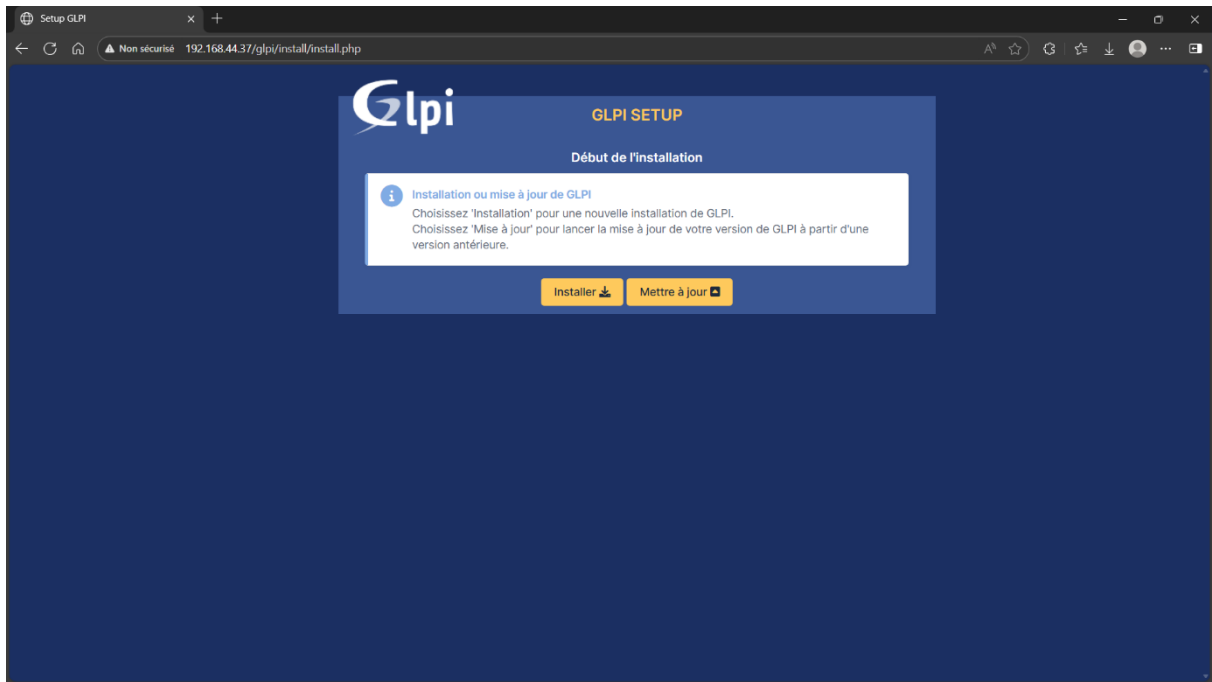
Setup GLPI

Non sécurisé 192.168.44.37/glpi/install/install.php

Glpi

GLPI SETUP

Début de l'installation

Installation ou mise à jour de GLPI
Choisissez 'Installation' pour une nouvelle installation de GLPI.
Choisissez 'Mise à jour' pour lancer la mise à jour de votre version de GLPI à partir d'une version antérieure.

Installer

Mettre à jour